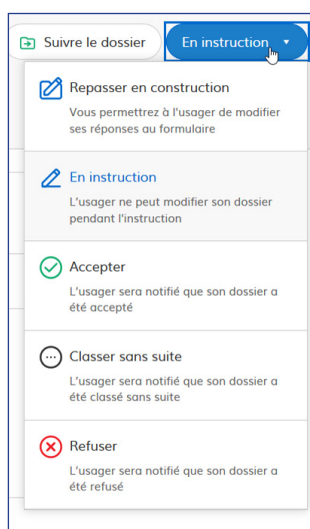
Suivre le dossier

En instruction ▾

Repasser en construction
Vous permettrez à l'usager de modifier ses réponses au formulaire

En instruction
L'usager ne peut modifier son dossier pendant l'instruction

Accepter
L'usager sera notifié que son dossier a été accepté

Classer sans suite
L'usager sera notifié que son dossier a été classé sans suite

Refuser
L'usager sera notifié que son dossier a été refusé